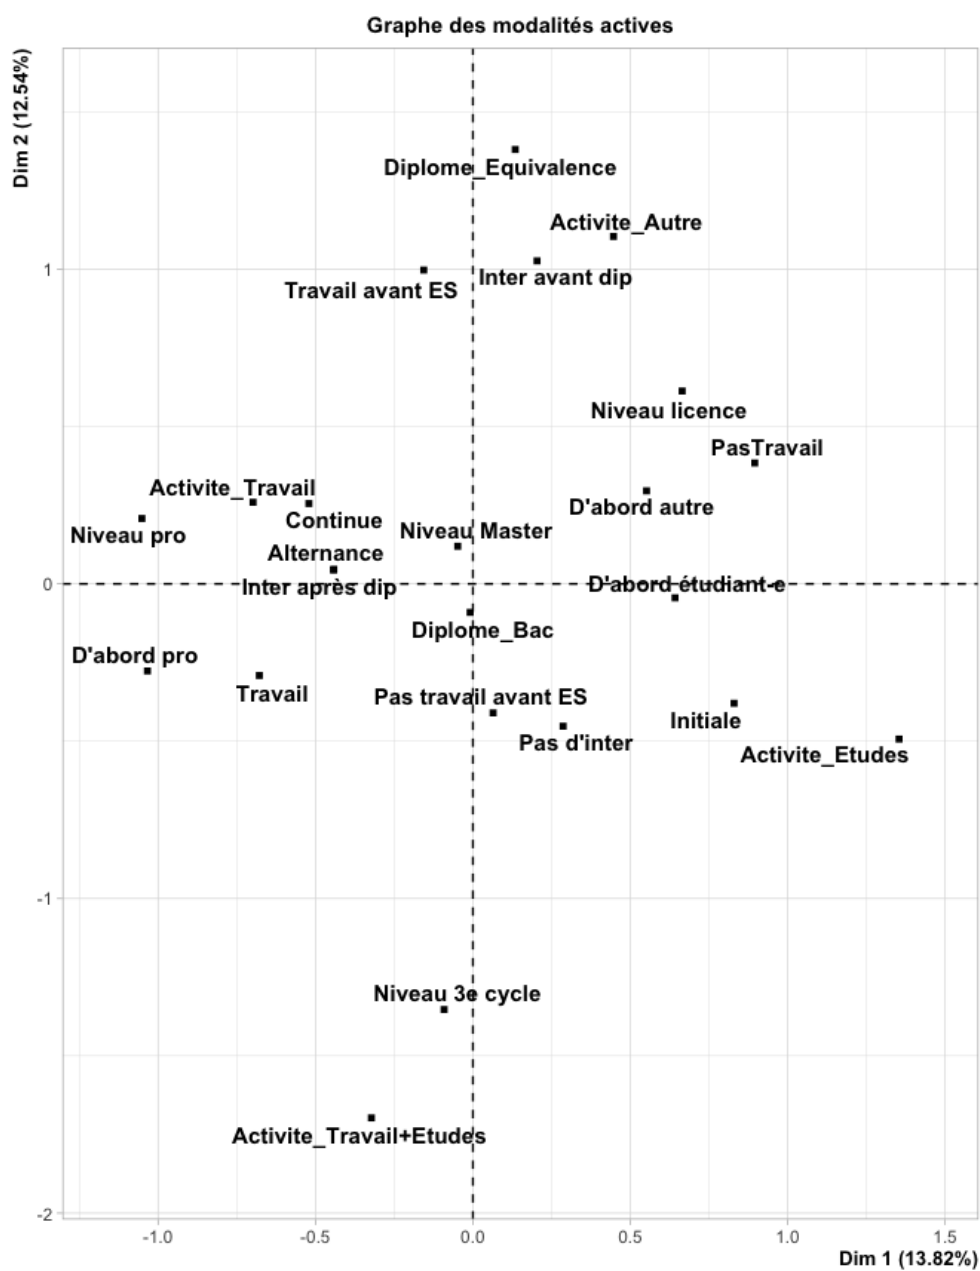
Graphe des modalités actives

Dim 2 (12.54%)

Diplome_Equivalence
Activite_Autre
Travail avant ES
Inter avant dip
Niveau licence
PasTravail
Activite_Travail
D'abord autre
Continue
Niveau pro
Niveau Master
Alternance
Inter après dip
D'abord étudiant-e
Diplome_Bac
D'abord pro
Travail
Pas travail avant ES
Initiale
Pas d'inter
Activite_Etudes
Niveau 3e cycle
Activite_Travail+Etudes

1
0
-1
-2

-1.0
-0.5
0.0
0.5
1.0
1.5

Dim 1 (13.82%)